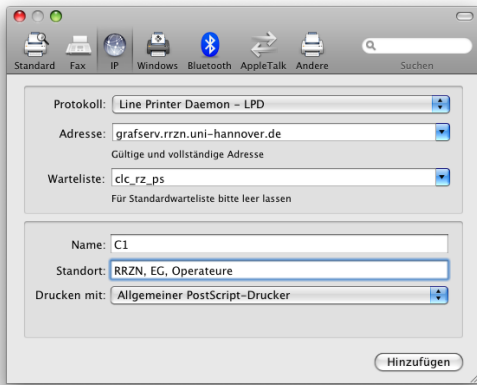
Standard Fax IP Windows Bluetooth AppleTalk Andere

Suchen

Protokoll: Line Printer Daemon – LPD

Adresse: grafserv.rrzn.uni-hannover.de

Gültige und vollständige Adresse

Warteliste: clc_rz_ps

Für Standardwarteliste bitte leer lassen

Name: C1

Standort: RRZN, EG, Operateure

Drucken mit: Allgemeiner PostScript-Drucker

Hinzufügen